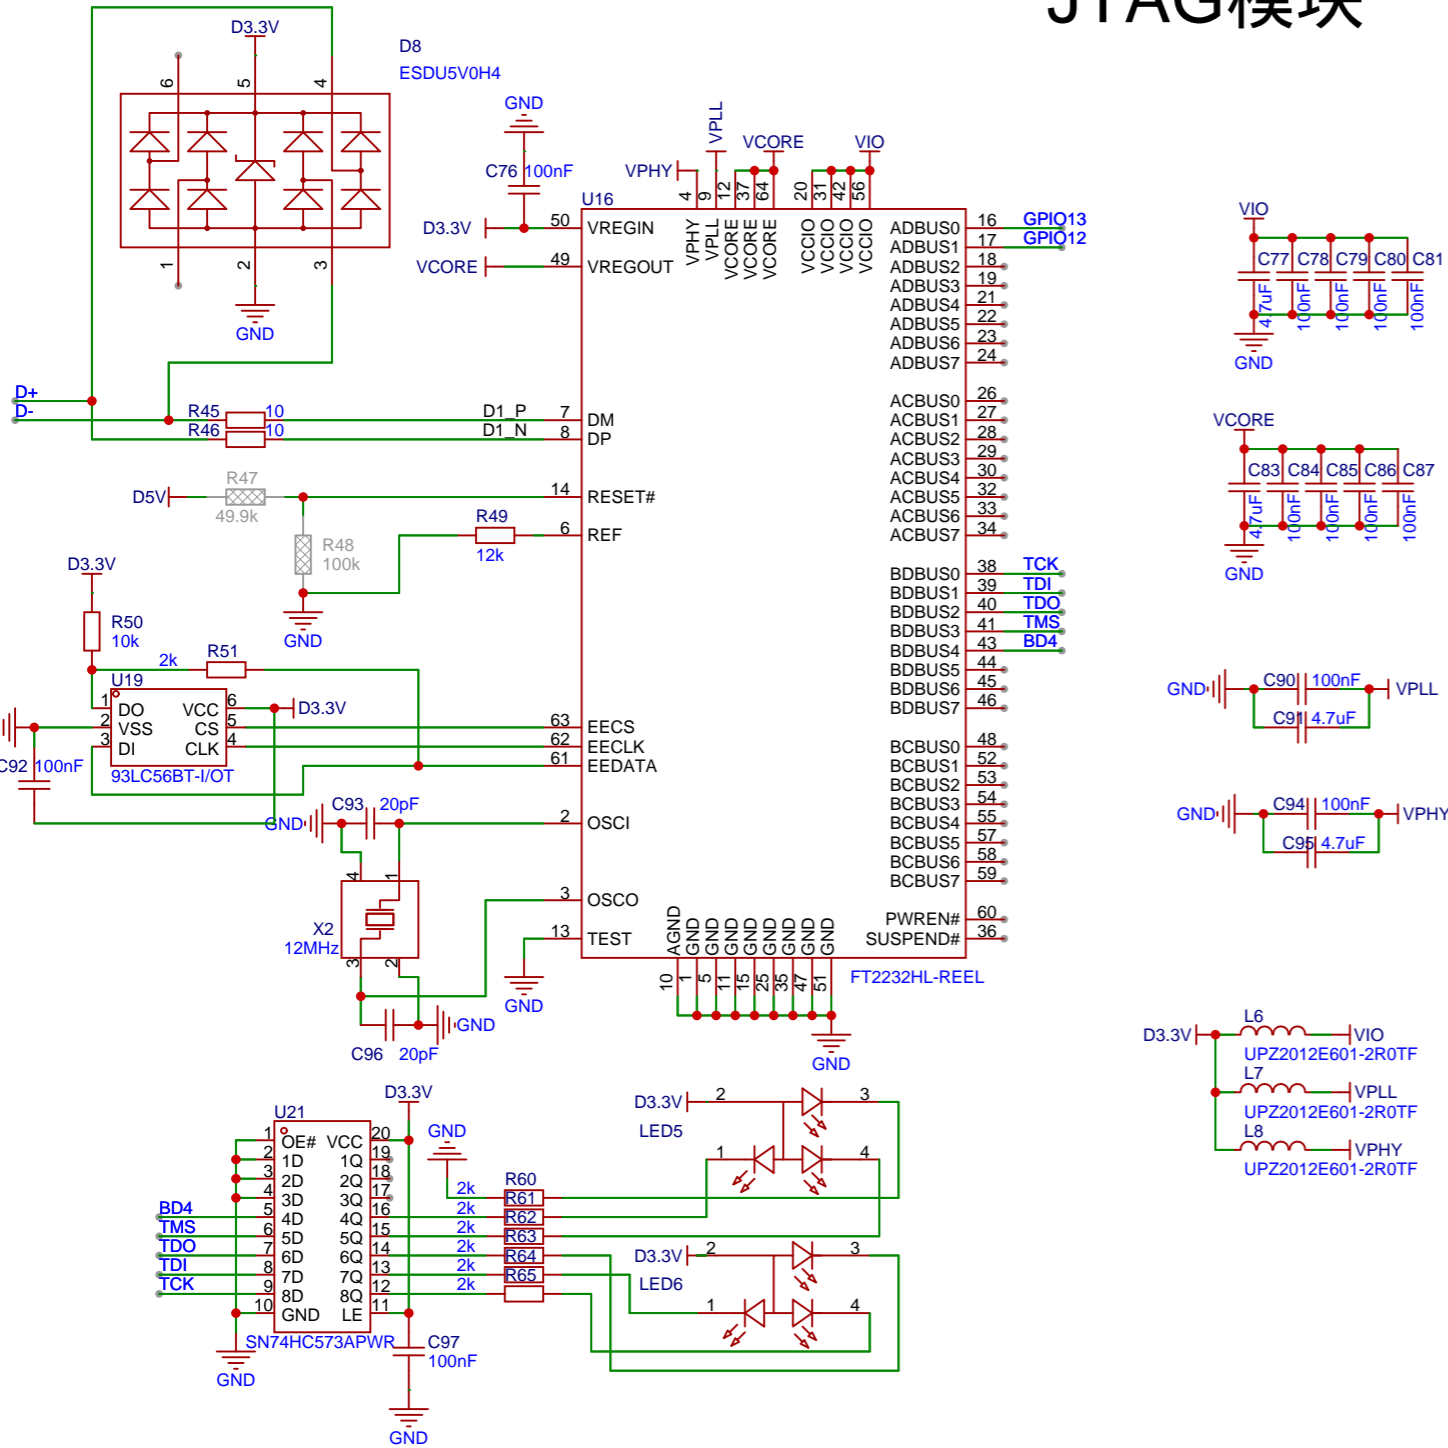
JTAG模块

D3.3V
D8
ESDU5V0H4
6 5 4
1 2 3
GND
GND
C76 100nF
VPLL
VCORE
VIO
VPHY
U16
4 9 12 37 64 20 31 42 56
D3.3V
50 VREGIN
VCORE
49 VREGOUT
VPHY VPLL VCORE VCORE VCORE VCCIO VCCIO VCCIO VCCIO
ADBUS0 16 GPIO13
ADBUS1 17 GPIO12
ADBUS2 18
ADBUS3 19
ADBUS4 21
ADBUS5 22
ADBUS6 23
ADBUS7 24
ACBUS0 26
ACBUS1 27
ACBUS2 28
ACBUS3 29
ACBUS4 30
ACBUS5 32
ACBUS6 33
ACBUS7 34
BDBUS0 38 TCK
BDBUS1 39 TDI
BDBUS2 40 TDO
BDBUS3 41 TMS
BDBUS4 43 BD4
BDBUS5 44
BDBUS6 45
BDBUS7 46
BCBUS0 48
BCBUS1 52
BCBUS2 53
BCBUS3 54
BCBUS4 55
BCBUS5 57
BCBUS6 58
BCBUS7 59
PWREN# 60
SUSPEND# 36
D+
D-
R45 10
R46 10
D1_P 7 DM
D1_N 8 DP
D5V R47 49.9k
14 RESET#
R49 12k
6 REF
R48 100k
GND
D3.3V
R50 10k
2k R51
U19
1 DO VCC 6
2 VSS CS 5
3 DI CLK 4
D3.3V
93LC56BT-I/OT
C92 100nF
63 EECS
62 EECLK
61 EEDATA
GND C93 20pF
2 OSCI
4 1
X2 12MHz
3 2
3 OSCO
13 TEST
GND
GND
C96 20pF
AGND GND GND GND GND GND GND GND GND
10 1 5 11 15 25 35 47 51
FT2232HL-REEL
GND
VIO
C77 C78 C79 C80 C81
4.7uF 100nF 100nF 100nF 100nF
GND
VCORE
C83 C84 C85 C86 C87
4.7uF 100nF 100nF 100nF 100nF
GND
GND C90 100nF VPLL
C91 4.7uF
GND C94 100nF VPHY
C95 4.7uF
D3.3V
L6 VIO
UPZ2012E601-2R0TF
L7 VPLL
UPZ2012E601-2R0TF
L8 VPHY
UPZ2012E601-2R0TF
D3.3V
U21
1 OE# VCC 20
2 1D 1Q 19
3 2D 2Q 18
4 3D 3Q 17
BD4 5 4D 4Q 16
TMS 6 5D 5Q 15
TDO 7 6D 6Q 14
TDI 8 7D 7Q 13
TCK 9 8D 8Q 12
10 GND LE 11
SN74HC573APWR
GND
C97 100nF
GND
GND
R60
2k R61
2k R62
2k R63
2k R64
2k R65
2k
D3.3V 2 3
LED5
1 4
D3.3V 2 3
LED6
1 4